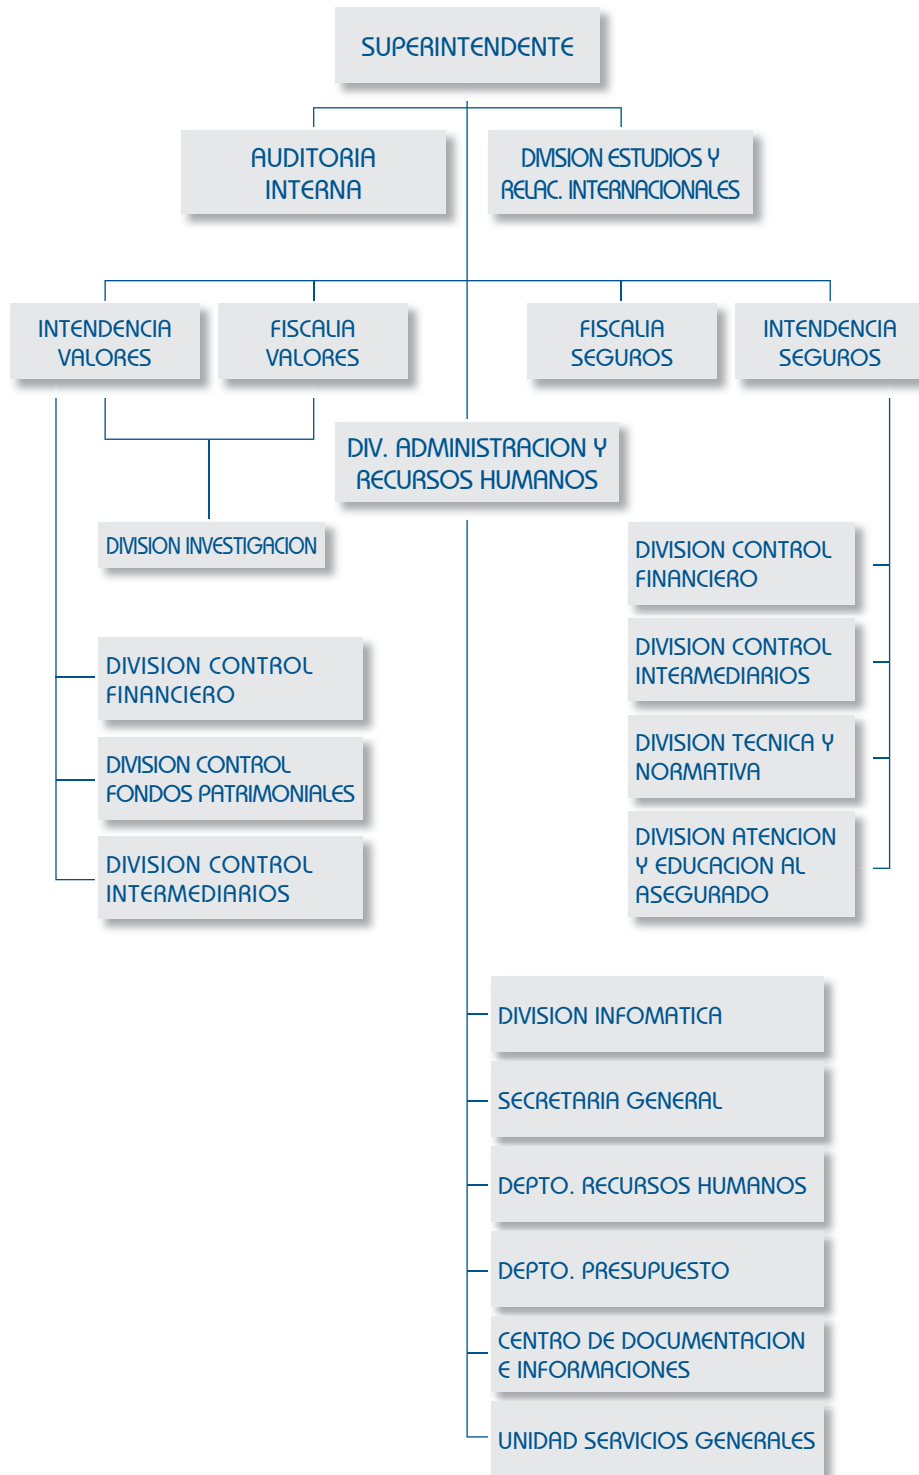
SUPERINTENDENTE

AUDITORIA INTERNA

DIVISION ESTUDIOS Y RELAC. INTERNACIONALES

INTENDENCIA VALORES

FISCALIA VALORES

FISCALIA SEGUROS

INTENDENCIA SEGUROS

DIV. ADMINISTRACION Y RECURSOS HUMANOS

DIVISION INVESTIGACION

DIVISION CONTROL FINANCIERO

DIVISION CONTROL INTERMEDIARIOS

DIVISION TECNICA Y NORMATIVA

DIVISION ATENCION Y EDUCACION AL ASEGURADO

DIVISION CONTROL FINANCIERO

DIVISION CONTROL FONDOS PATRIMONIALES

DIVISION CONTROL INTERMEDIARIOS

DIVISION INFOMATICA

SECRETARIA GENERAL

DEPTO. RECURSOS HUMANOS

DEPTO. PRESUPUESTO

CENTRO DE DOCUMENTACION E INFORMACIONES

UNIDAD SERVICIOS GENERALES